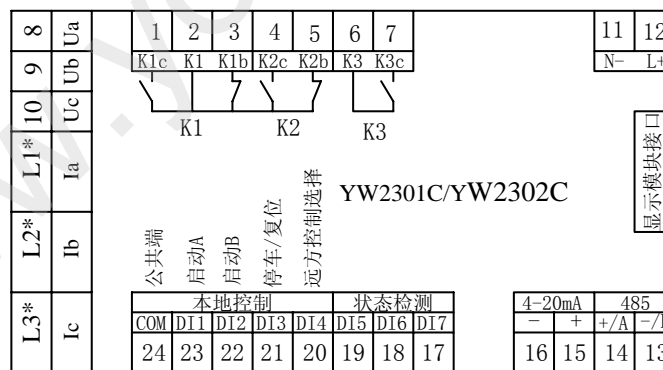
8 Ua
9 Ub
10 Uc
L1* Ia
L2* Ib
L3* Ic

1 2 3 4 5 6 7
K1c K1 K1b K2c K2b K3 K3c
K1 K2 K3

11 12
N- L+

显示模块接口

YW2301C/YW2302C

公共端
启动A
启动B
停车/复位
远方控制选择

本地控制 状态检测
COM DI1 DI2 DI3 DI4 DI5 DI6 DI7
24 23 22 21 20 19 18 17

4-20mA 485
- + +/A -/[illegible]
16 15 14 13